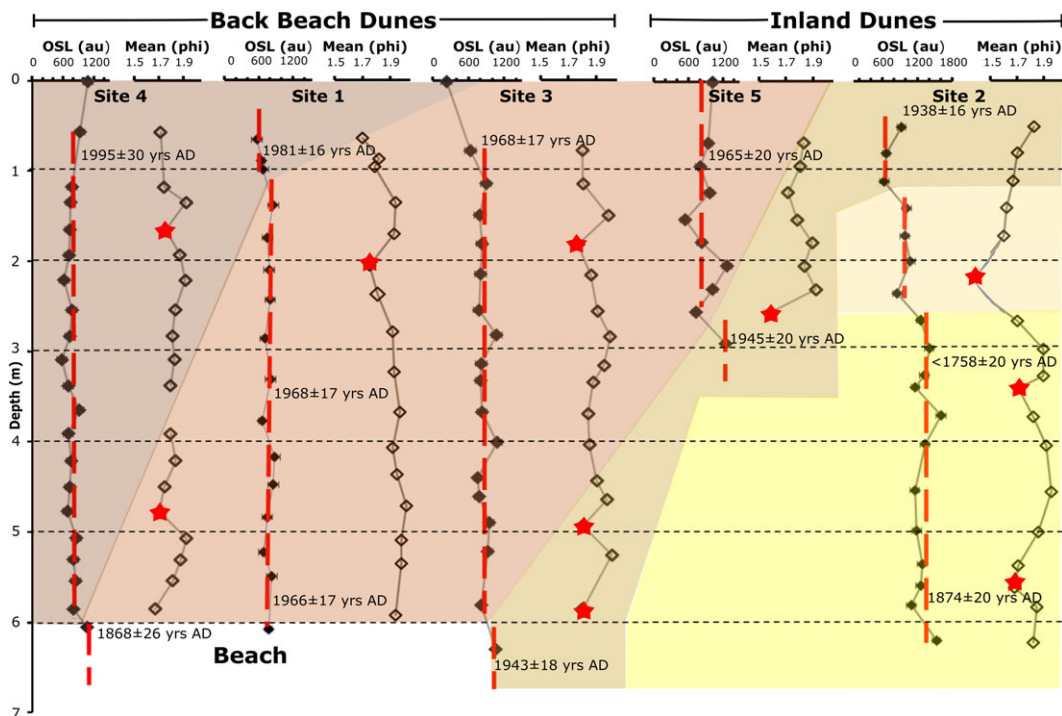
Back Beach Dunes

Inland Dunes

OSL (au)
0 600 1200

Mean (phi)
1.5 1.7 1.9

OSL (au)
0 600 1200

Mean (phi)
1.5 1.7 1.9

OSL (au)
0 600 1200

Mean (phi)
1.5 1.7 1.9

OSL (au)
0 600 1200

Mean (phi)
1.5 1.7 1.9

OSL (au)
0 600 1200 1800

Mean (phi)
1.5 1.7 1.9

Site 4

Site 1

Site 3

Site 5

Site 2

1995±30 yrs AD

1981±16 yrs AD

1968±17 yrs AD

1965±20 yrs AD

1938±16 yrs AD

1945±20 yrs AD

<1758±20 yrs AD

1968±17 yrs AD

1966±17 yrs AD

1874±20 yrs AD

1868±26 yrs AD

1943±18 yrs AD

Beach

Depth (m)
0
1
2
3
4
5
6
7